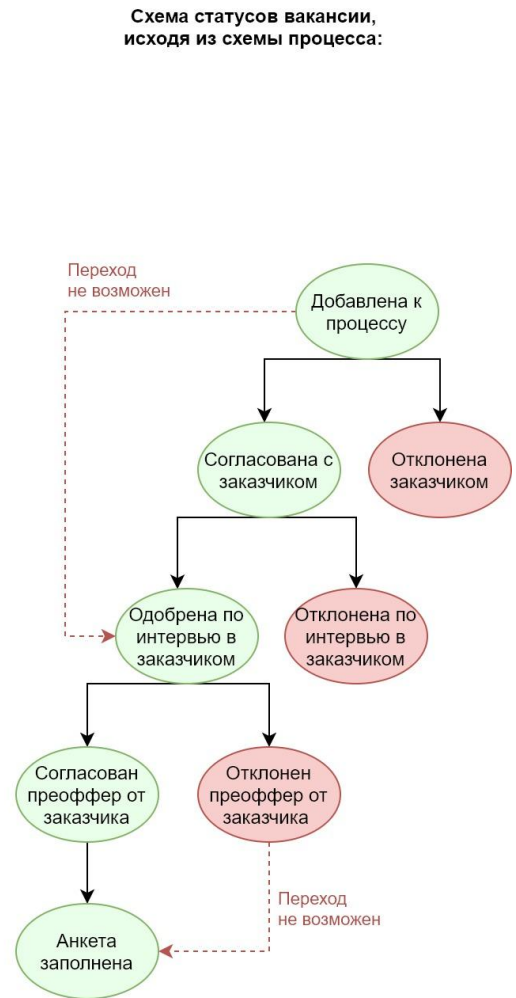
Схема статусов вакансии, исходя из схемы процесса:

Переход не возможен

Добавлена к процессу

Согласована с заказчиком

Отклонена заказчиком

Одобрена по интервью в заказчиком

Отклонена по интервью в заказчиком

Согласован преоффер от заказчика

Отклонен преоффер от заказчика

Переход не возможен

Анкета заполнена